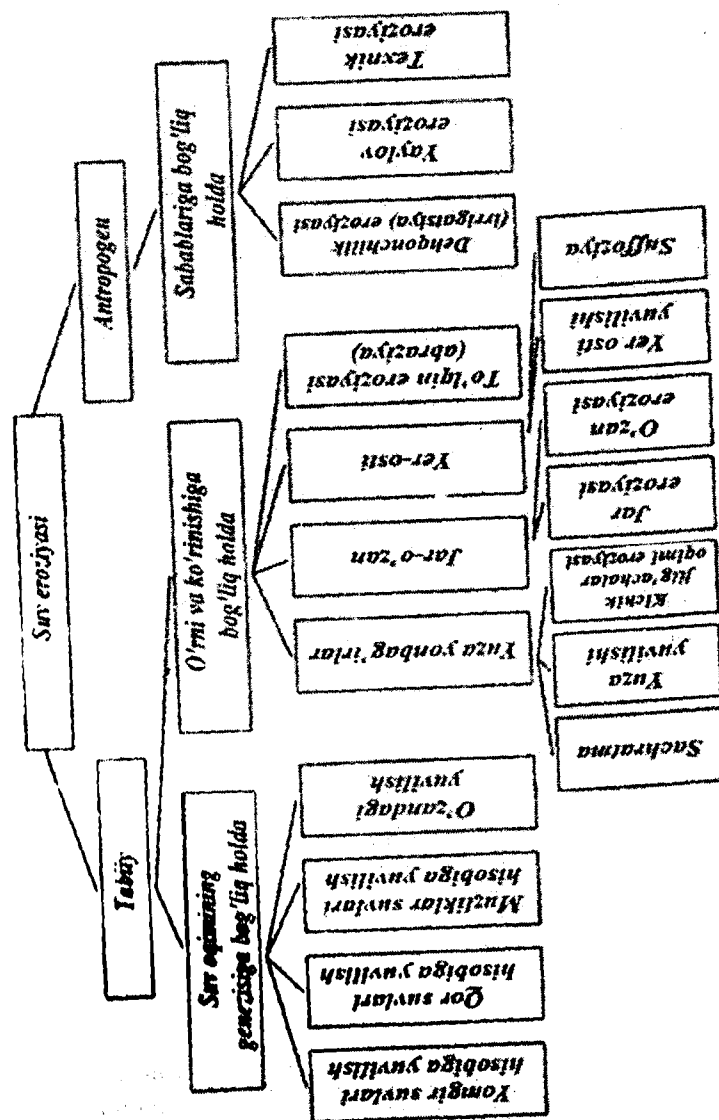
Suv eroziyasi

Tabiiy

Antropogen

Sabablariga bog'liq holda

Texnik eroziyasi

Yaylov eroziyasi

Dehqonchilik (irrigatsiya) eroziyasi

O'rni va ko'rinishiga bog'liq holda

To'lqin eroziyasi (abraziya)

Yer-osti

Jar-o'zan

Yuza yonbag'irlar

Suffoziya

Yer osti yuvilishi

O'zan eroziyasi

Jar eroziyasi

Kichik jilg'achalar oqimi eroziyasi

Yuza yuvilishi

Sachratma

Suv oqimining genezisiga bog'liq holda

O'zandagi yuvilish

Muzliklar suvlari hisobiga yuvilish

Qor suvlari hisobiga yuvilish

Yomg'ir suvlari hisobiga yuvilish